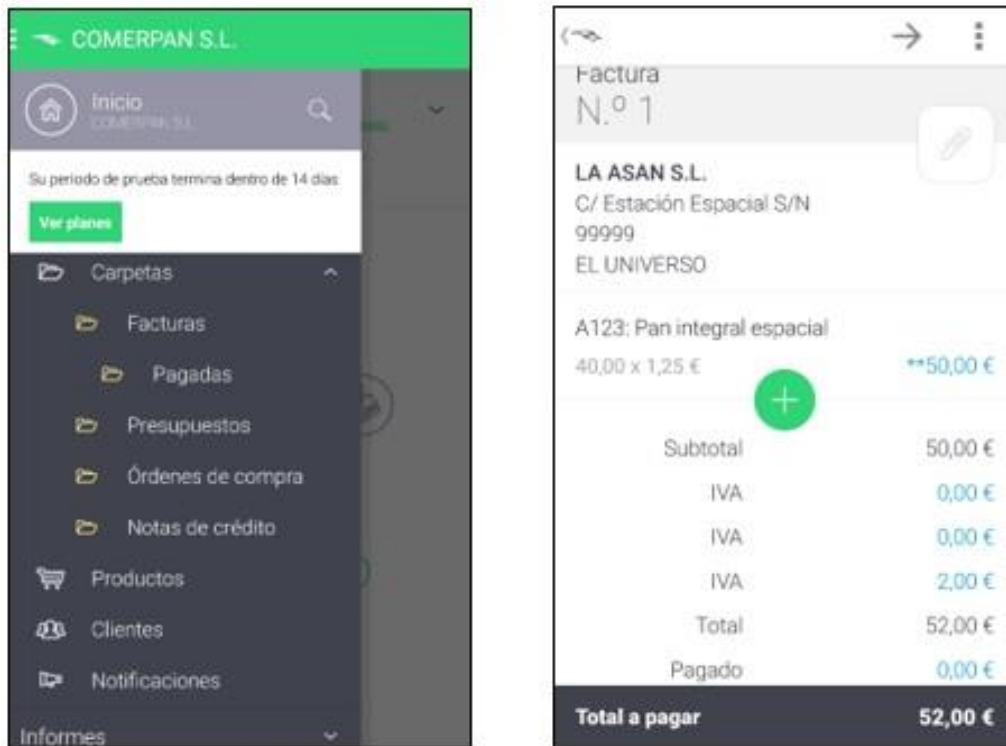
COMERPAN S.L.

Inicio
COMERPAN S.L.

Su periodo de prueba termina dentro de 14 días

Ver planes

Carpetas

Facturas

Pagadas

Presupuestos

Órdenes de compra

Notas de crédito

Productos

Clientes

Notificaciones

Informes

Factura
N.º 1

LA ASAN S.L.
C/ Estación Espacial S/N
99999
EL UNIVERSO

A123: Pan integral espacial
40,00 x 1,25 € **50,00 €

| | |
|---|---|
| Subtotal | 50,00 € |
| IVA | 0,00 € |
| IVA | 0,00 € |
| IVA | 2,00 € |
| Total | 52,00 € |
| Pagado | 0,00 € |

Total a pagar 52,00 €